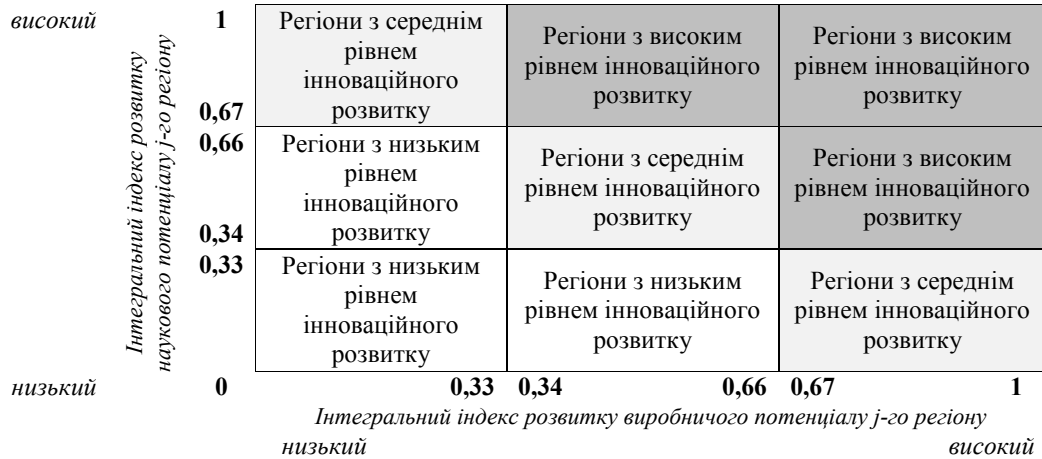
високий

Інтегральний індекс розвитку наукового потенціалу j-го регіону

| 1<br>0,67 | Регіони з середнім рівнем інноваційного розвитку | Регіони з високим рівнем інноваційного розвитку | Регіони з високим рівнем інноваційного розвитку |
|---|---|---|---|
| 0,66<br>0,34 | Регіони з низьким рівнем інноваційного розвитку | Регіони з середнім рівнем інноваційного розвитку | Регіони з високим рівнем інноваційного розвитку |
| 0,33 | Регіони з низьким рівнем інноваційного розвитку | Регіони з низьким рівнем інноваційного розвитку | Регіони з середнім рівнем інноваційного розвитку |

низький 0 0,33 0,34 0,66 0,67 1

Інтегральний індекс розвитку виробничого потенціалу j-го регіону

низький високий